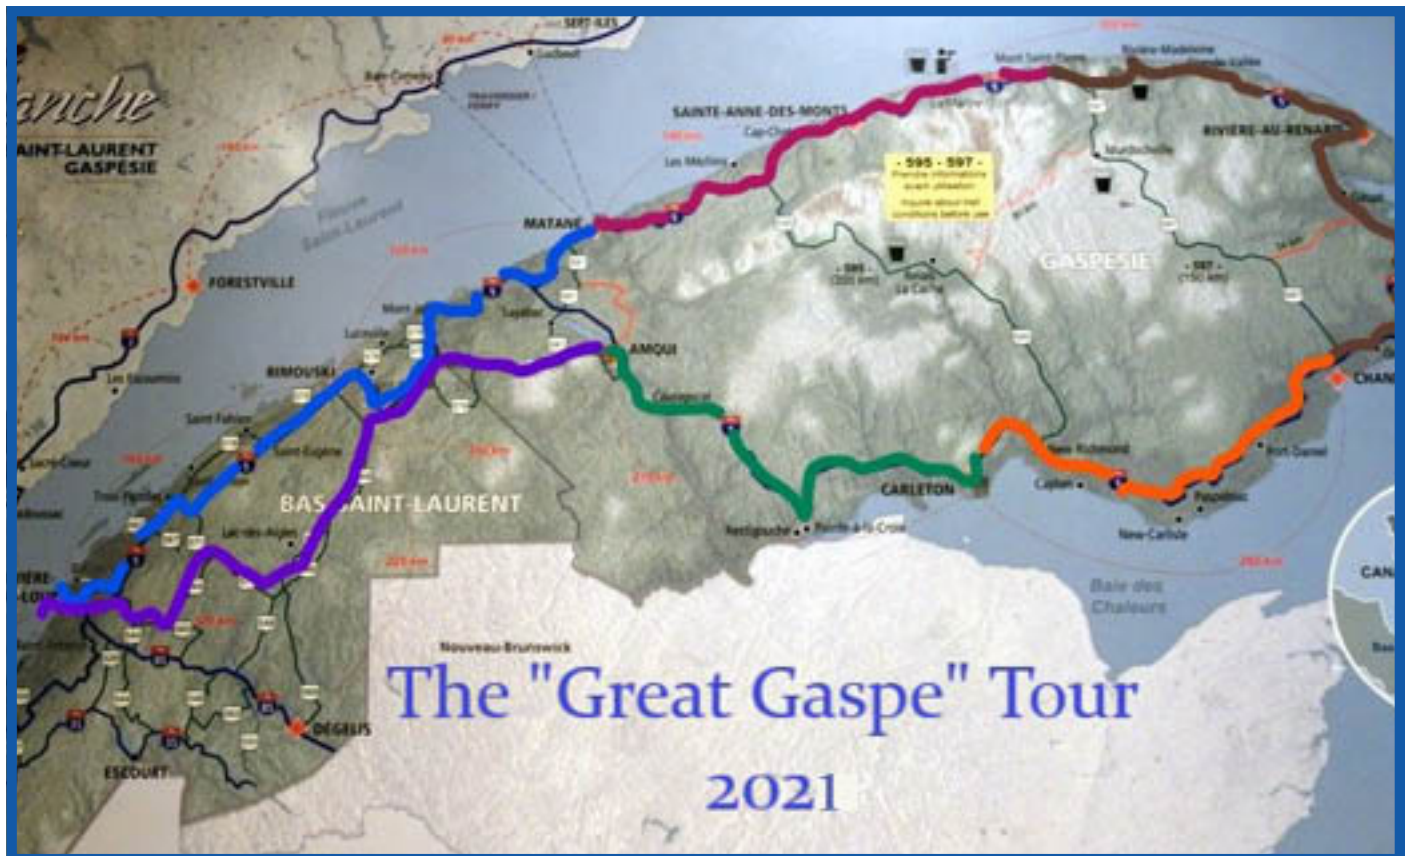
anche
AINT-LAURENT
GASPÉSIE

SEPT-ÎLES
Godbout
Baie-Comeau
TRAVERSIER / FERRY
Fleuve Saint-Laurent
FORESTVILLE
Les Escoumins
MATANE
SAINTE-ANNE-DES-MONTS
Cap-Chat
Les Méchins
Mont Saint-Pierre
Rivière-Madeleine
RIVIÈRE-AU-RENARD
Murdochville
- 595 - 597 -
GASPÉSIE
RIMOUSKI
Saint-Fabien
Saint-Eugène
Trois-Pistoles
Lac-des-Aigles
BAS-SAINT-LAURENT
AMQUI
Causapscal
CARLETON
New Richmond
Caplan
Paspébiac
Port-Daniel
New-Carlisle
Restigouche
Pointe-à-la-Croix
Baie des Chaleurs
CHAN
CAN
Nouveau-Brunswick
DÉGELIS
ESCOURT

The "Great Gaspe" Tour
2021